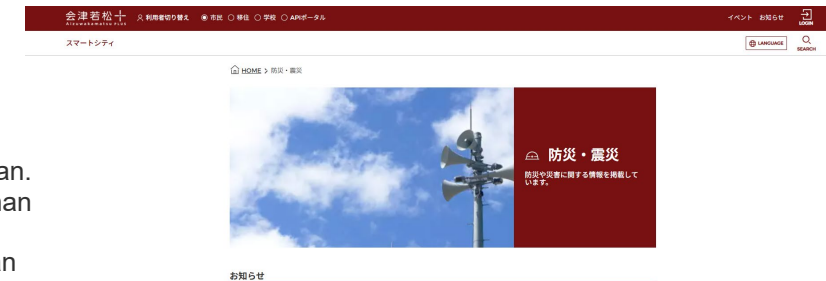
会津若松＋
Aizuwakamatsu Plus
利用者切り替え
市民 移住 学校 APIポータル
イベント お知らせ
LOGIN
スマートシティ
LANGUAGE
SEARCH

HOME › 防災・震災

防災・震災
防災や災害に関する情報を掲載しています。

お知らせ

an.
nan
an